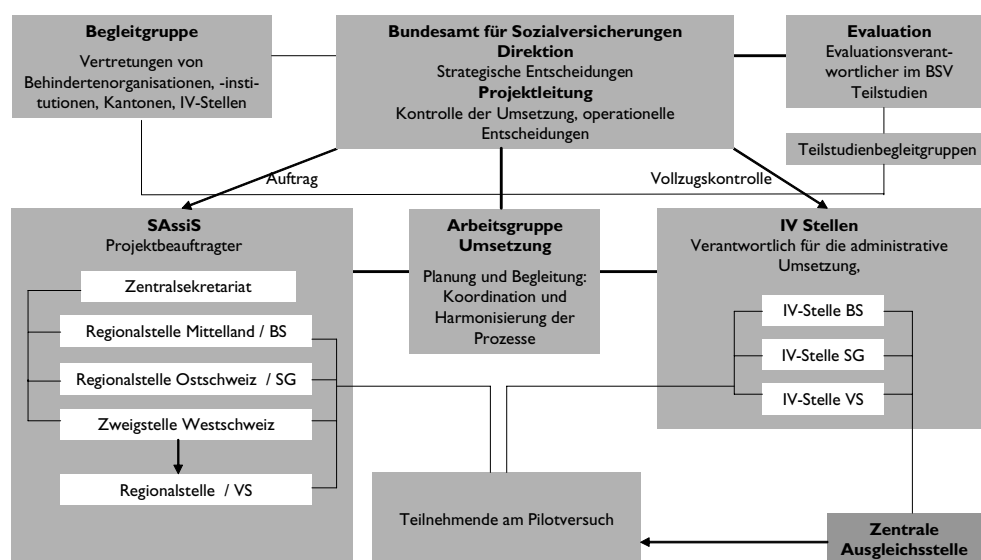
**Begleitgruppe**
Vertretungen von Behindertenorganisationen, -institutionen, Kantonen, IV-Stellen

**Bundesamt für Sozialversicherungen**
**Direktion**
Strategische Entscheidungen
**Projektleitung**
Kontrolle der Umsetzung, operationelle Entscheidungen

**Evaluation**
Evaluationsverantwortlicher im BSV
Teilstudien

Teilstudienbegleitgruppen

Auftrag

Vollzugskontrolle

**SAssiS**
Projektbeauftragter

Zentralsekretariat

Regionalstelle Mittelland / BS

Regionalstelle Ostschweiz / SG

Zweigstelle Westschweiz

Regionalstelle / VS

**Arbeitsgruppe Umsetzung**
Planung und Begleitung: Koordination und Harmonisierung der Prozesse

**IV Stellen**
Verantwortlich für die administrative Umsetzung,

IV-Stelle BS

IV-Stelle SG

IV-Stelle VS

Teilnehmende am Pilotversuch

**Zentrale Ausgleichsstelle**